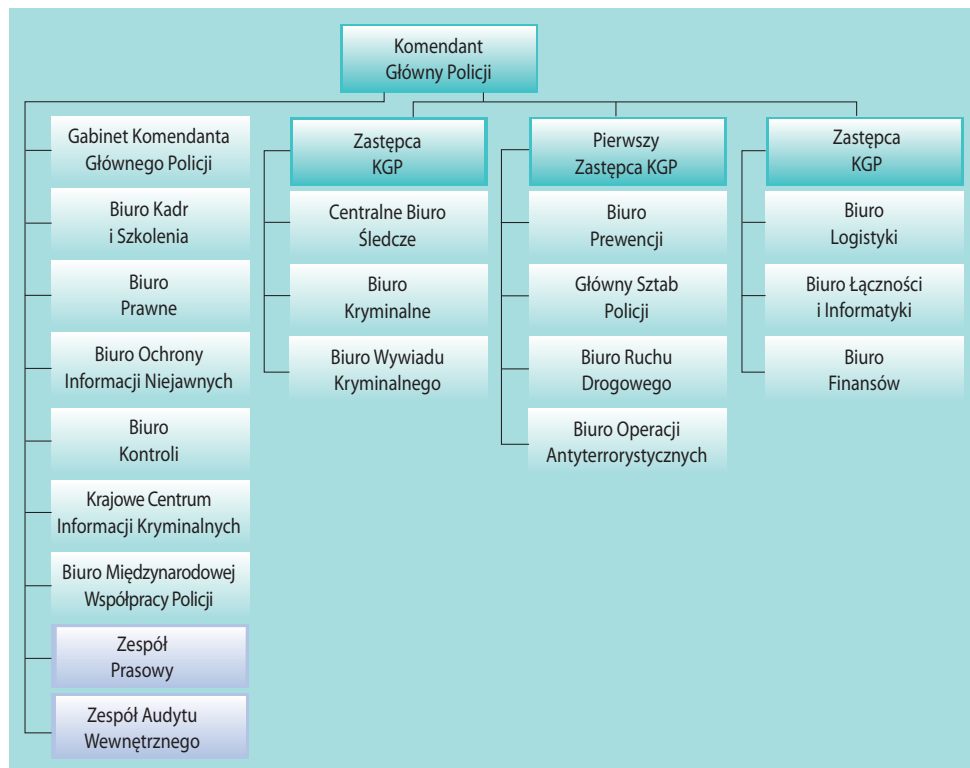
Komendant Główny Policji

Gabinet Komendanta Głównego Policji

Biuro Kadr i Szkolenia

Biuro Prawne

Biuro Ochrony Informacji Niejawnych

Biuro Kontroli

Krajowe Centrum Informacji Kryminalnych

Biuro Międzynarodowej Współpracy Policji

Zespół Prasowy

Zespół Audytu Wewnętrznego

Zastępca KGP

Centralne Biuro Śledcze

Biuro Kryminalne

Biuro Wywiadu Kryminalnego

Pierwszy Zastępca KGP

Biuro Prewencji

Główny Sztab Policji

Biuro Ruchu Drogowego

Biuro Operacji Antyterrorystycznych

Zastępca KGP

Biuro Logistyki

Biuro Łączności i Informatyki

Biuro Finansów